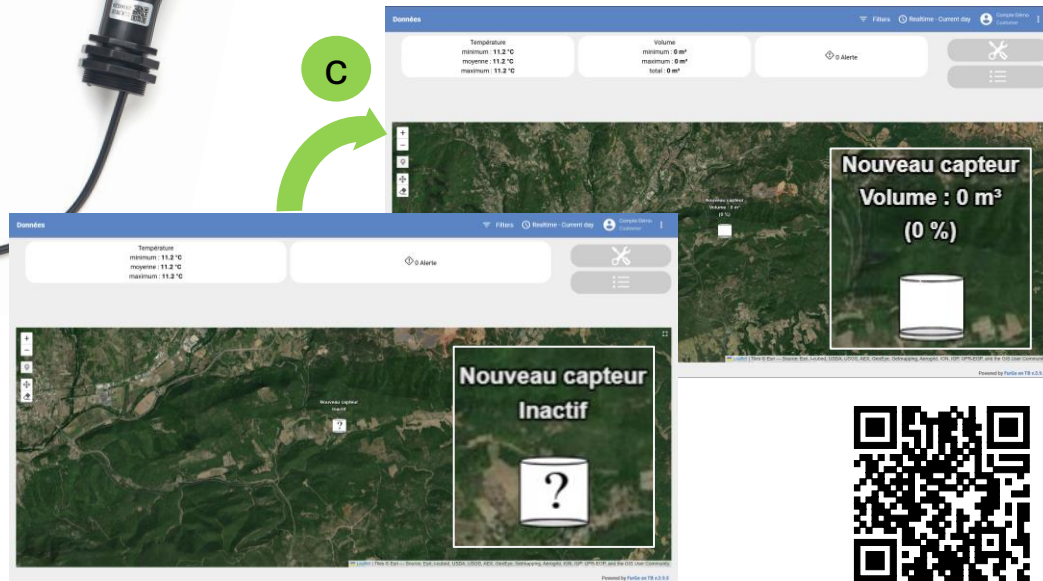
C

Données

Filters Realtime - Current day Compte Démo Customer

Température
minimum : 11.2 °C
moyenne : 11.2 °C
maximum : 11.2 °C

Volume
minimum : 0 m³
maximum : 0 m³
total : 0 m³

0 Alerte

Nouveau capteur
Volume : 0 m³
(0 %)

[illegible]

Powered by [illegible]

Données

Filters Realtime - Current day Compte Démo Customer

Température
minimum : 11.2 °C
moyenne : 11.2 °C
maximum : 11.2 °C

0 Alerte

Nouveau capteur
Inactif

?

Nouveau capteur
Inactif

?

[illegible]

Powered by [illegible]